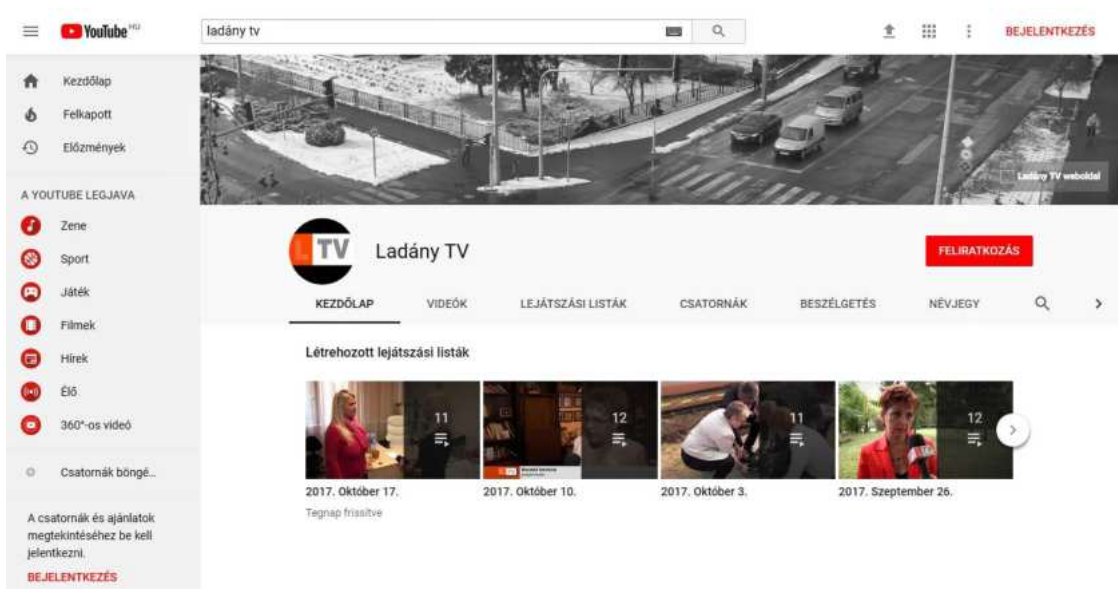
YouTube HU

ladány tv

BEJELENTKEZÉS

Kezdőlap
Felkapott
Előzmények

A YOUTUBE LEGJAVA
Zene
Sport
Játék
Filmek
Hírek
Élő
360°-os videó

Csatornák böngé...

A csatornák és ajánlatok megtekintéséhez be kell jelentkezni.
BEJELENTKEZÉS

Ladány TV weboldal

LTV
Ladány TV

FELIRATKOZÁS

KEZDŐLAP VIDEÓK LEJÁTSZÁSI LISTÁK CSATORNÁK BESZÉLGETÉS NÉVJEGY

Létrehozott lejátszási listák

11
2017. Október 17.
Tegnap frissítve

12
2017. Október 10.

11
2017. Október 3.

12
2017. Szeptember 26.